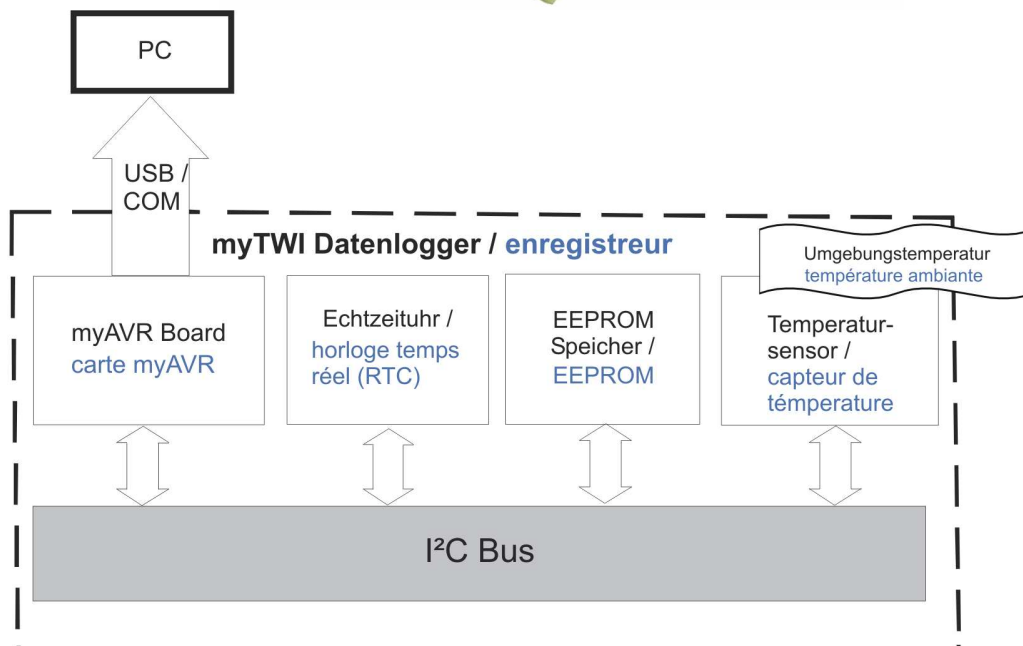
PC

USB / COM

myTWI Datenlogger / enregistreur

Umgebungstemperatur
température ambiante

myAVR Board
carte myAVR

Echtzeituhr /
horloge temps réel (RTC)

EEPROM Speicher /
EEPROM

Temperatursensor /
capteur de témperature

I²C Bus